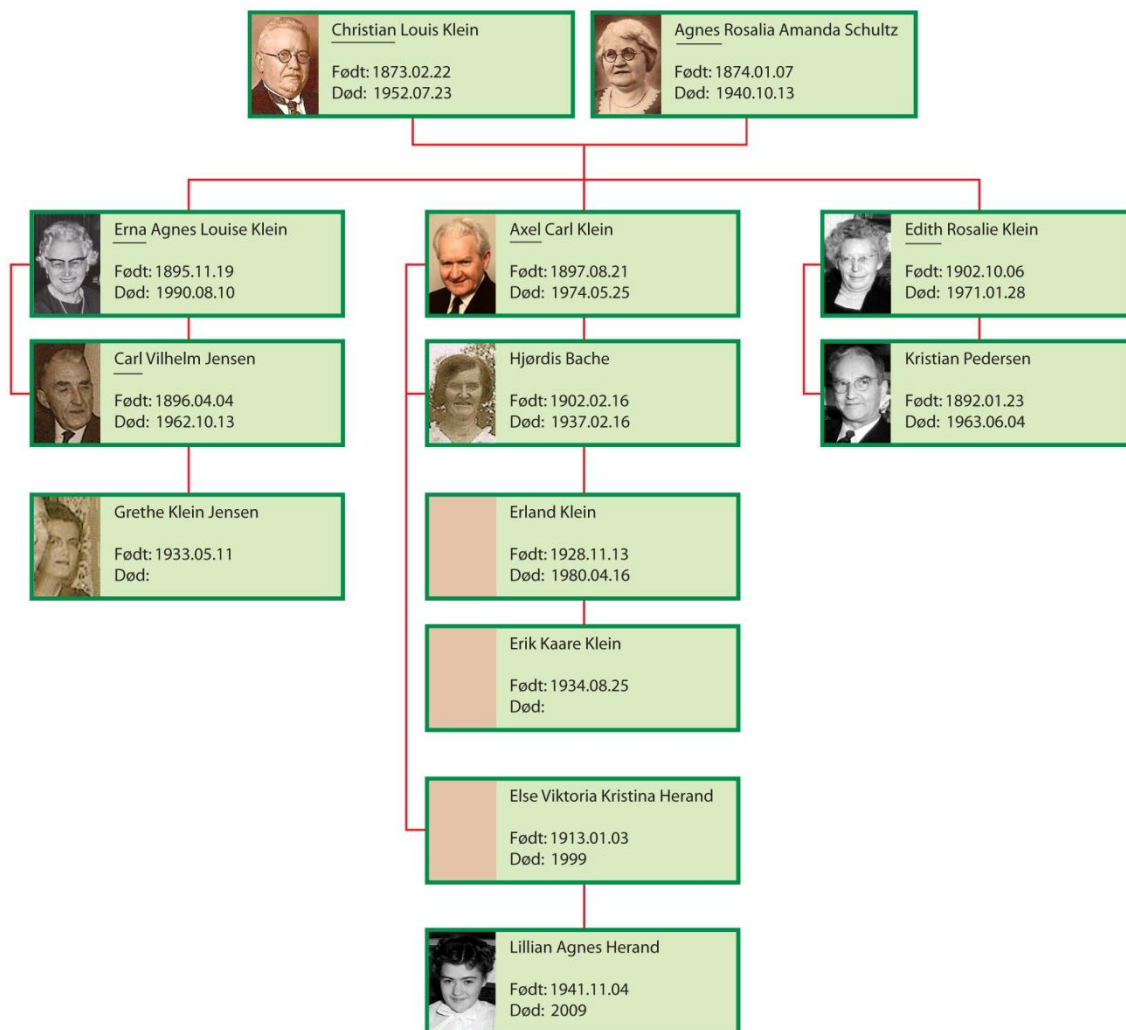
Christian Louis Klein

Født: 1873.02.22
Død: 1952.07.23

Agnes Rosalia Amanda Schultz

Født: 1874.01.07
Død: 1940.10.13

Erna Agnes Louise Klein

Født: 1895.11.19
Død: 1990.08.10

Carl Vilhelm Jensen

Født: 1896.04.04
Død: 1962.10.13

Grethe Klein Jensen

Født: 1933.05.11
Død:

Axel Carl Klein

Født: 1897.08.21
Død: 1974.05.25

Hjørdis Bache

Født: 1902.02.16
Død: 1937.02.16

Erland Klein

Født: 1928.11.13
Død: 1980.04.16

Erik Kaare Klein

Født: 1934.08.25
Død:

Else Viktoria Kristina Herand

Født: 1913.01.03
Død: 1999

Lillian Agnes Herand

Født: 1941.11.04
Død: 2009

Edith Rosalie Klein

Født: 1902.10.06
Død: 1971.01.28

Kristian Pedersen

Født: 1892.01.23
Død: 1963.06.04